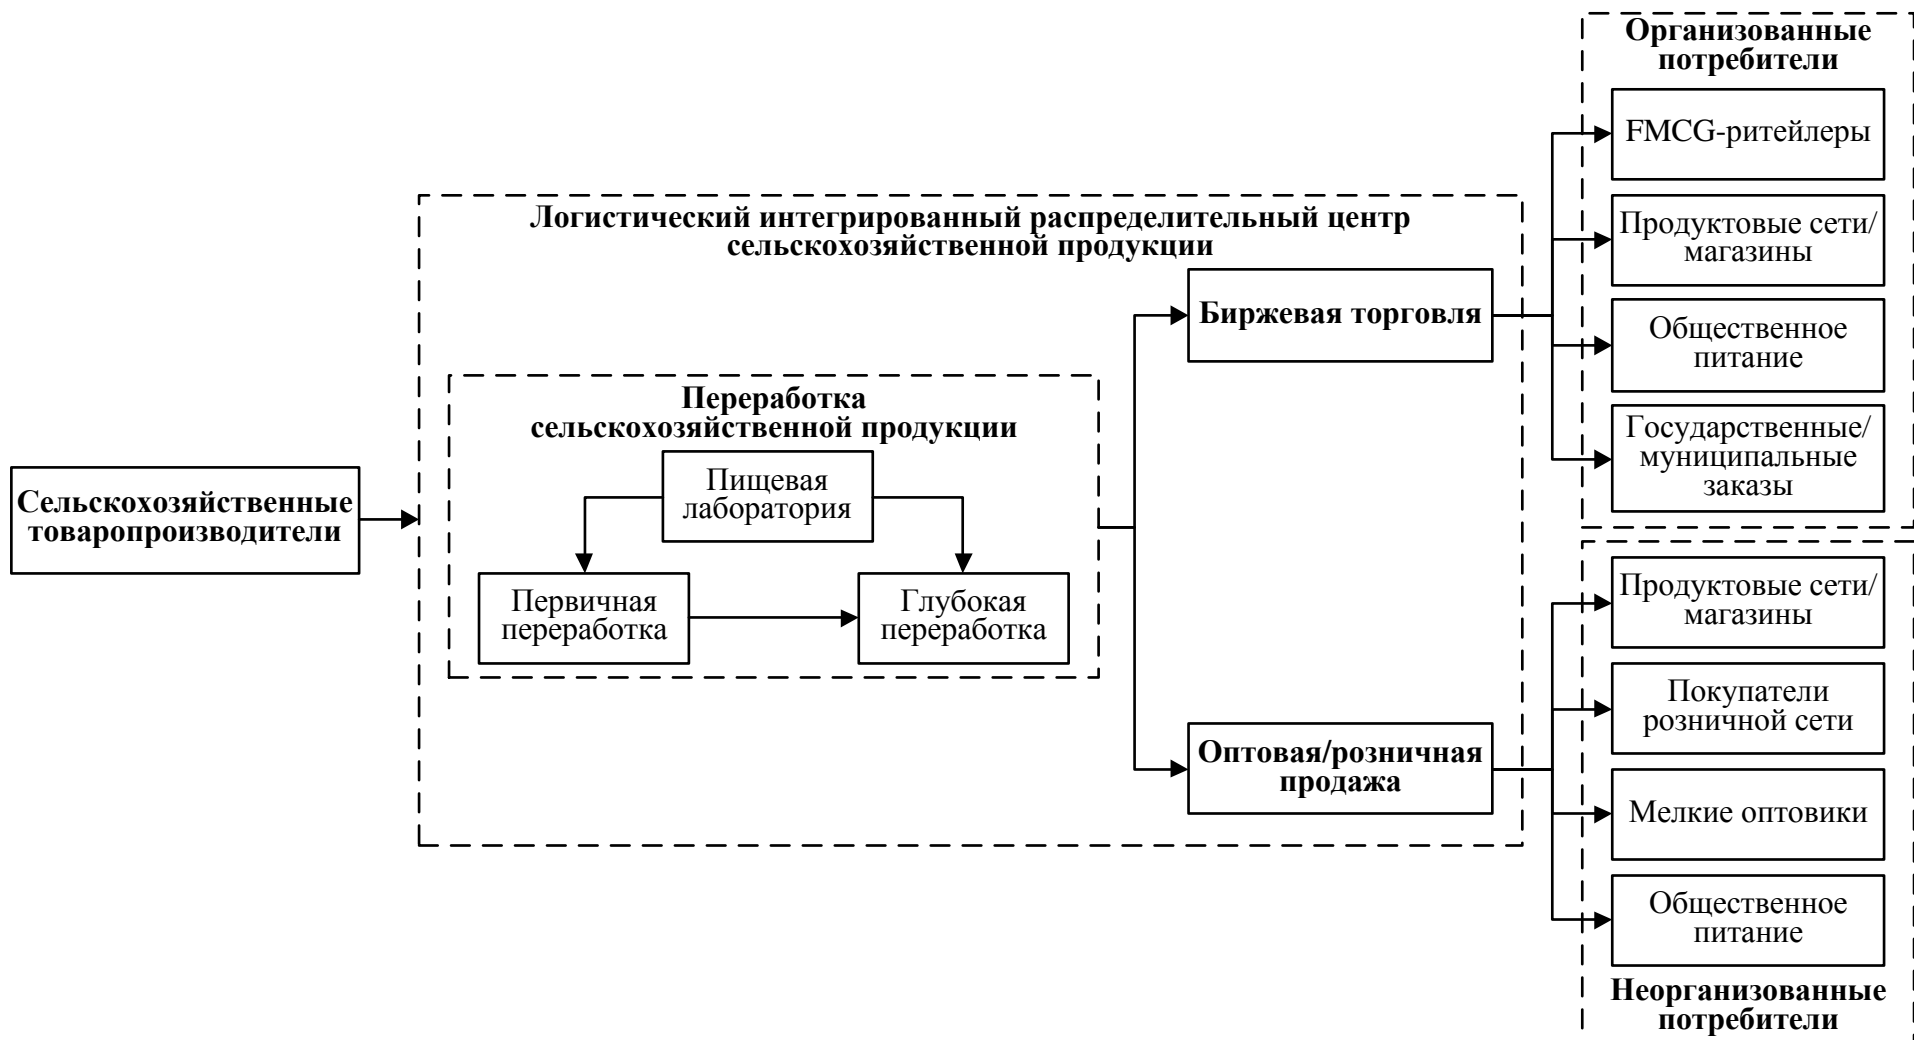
Организованные потребители

FMCG-ритейлеры

Продуктовые сети/ магазины

Общественное питание

Государственные/ муниципальные заказы

Логистический интегрированный распределительный центр сельскохозяйственной продукции

Биржевая торговля

Переработка сельскохозяйственной продукции

Сельскохозяйственные товаропроизводители

Пищевая лаборатория

Первичная переработка

Глубокая переработка

Оптовая/розничная продажа

Продуктовые сети/ магазины

Покупатели розничной сети

Мелкие оптовики

Общественное питание

Неорганизованные потребители